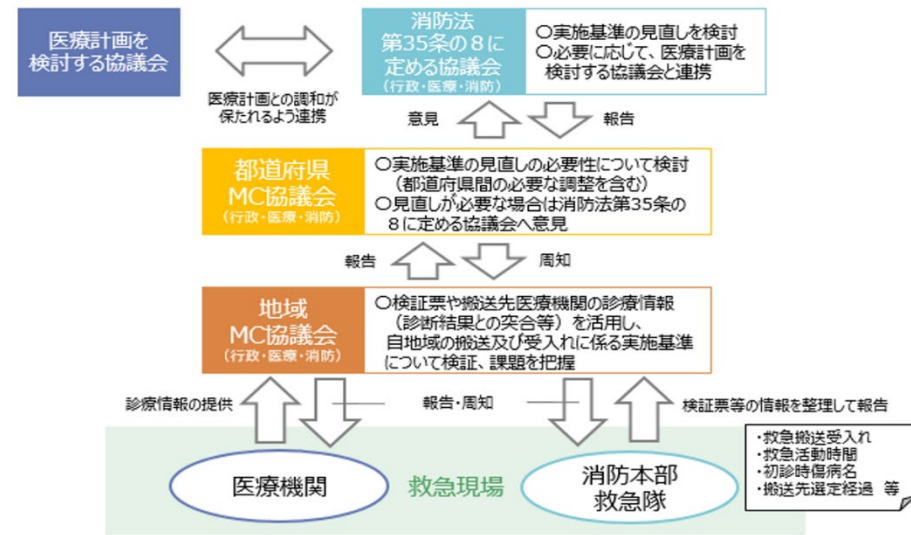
医療計画を検討する協議会

医療計画との調和が保たれるよう連携

消防法第35条の８に定める協議会
（行政・医療・消防）

○実施基準の見直しを検討
○必要に応じて、医療計画を検討する協議会と連携

意見

報告

都道府県MC協議会
（行政・医療・消防）

○実施基準の見直しの必要性について検討（都道府県間の必要な調整を含む）
○見直しが必要な場合は消防法第35条の８に定める協議会へ意見

報告

周知

地域MC協議会
（行政・医療・消防）

○検証票や搬送先医療機関の診療情報（診断結果との突合等）を活用し、自地域の搬送及び受入れに係る実施基準について検証、課題を把握

診療情報の提供

報告・周知

検証票等の情報を整理して報告

・救急搬送受入れ
・救急活動時間
・初診時傷病名
・搬送先選定経過　等

医療機関

救急現場

消防本部
救急隊